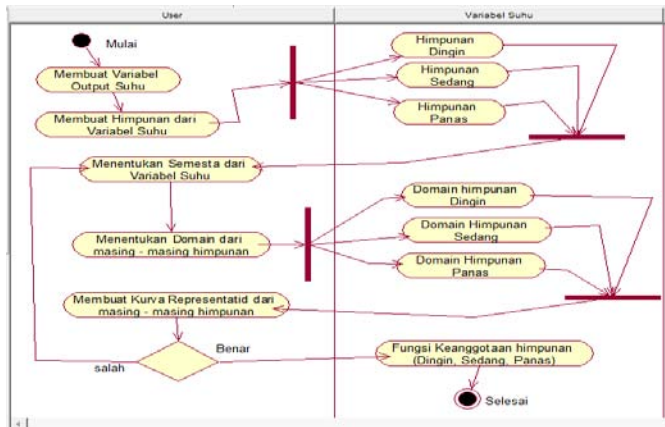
User

Variabel Suhu

Mulai

Membuat Variabel Output Suhu

Membuat Himpunan dari Variabel Suhu

Himpunan Dingin

Himpunan Sedang

Himpunan Panas

Menentukan Semesta dari Variabel Suhu

Domain himpunan Dingin

Menentukan Domain dari masing - masing himpunan

Domain Himpunan Sedang

Domain Himpunan Panas

Membuat Kurva Representatid dari masing - masing himpunan

Benar

salah

Fungsi Keanggotaan himpunan (Dingin, Sedang, Panas)

Selesai